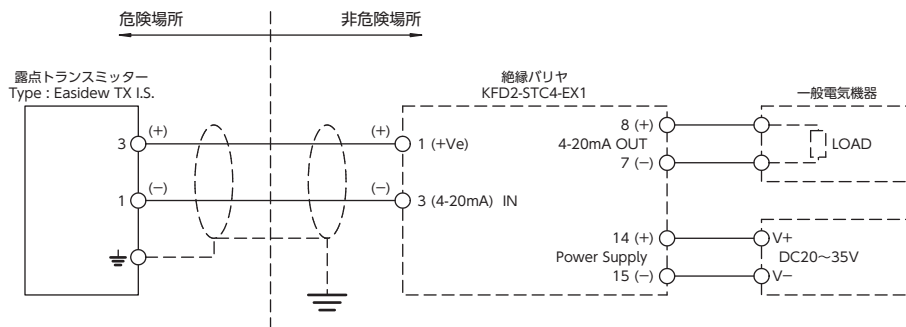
危険場所

非危険場所

露点トランスミッター
Type : Easidew TX I.S.

3 (+)

1 (−)

(+)

(−)

絶縁バリヤ
KFD2-STC4-EX1

1 (+Ve)

3 (4-20mA) IN

8 (+)
4-20mA OUT
7 (−)

14 (+)
Power Supply
15 (−)

一般電気機器

LOAD

V+
DC20～35V
V−